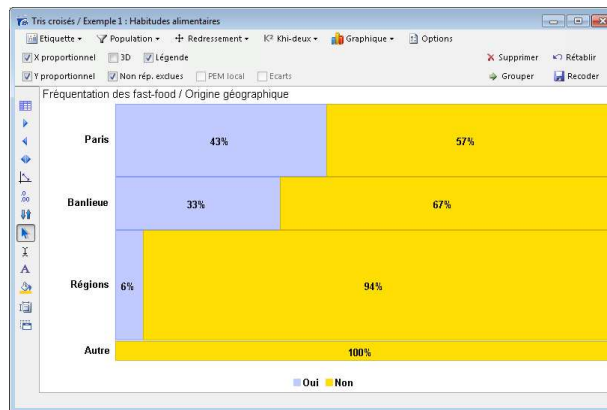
Tris croisés / Exemple 1 : Habitudes alimentaires

Etiquette ▾ Population ▾ Redressement ▾ Khi-deux ▾ Graphique ▾ Options

X proportionnel 3D Légende Supprimer Rétablir

Y proportionnel Non rép. exclues PEM local Ecarts Grouper Recoder

Fréquentation des fast-food / Origine géographique

Paris 43% 57%

Banlieue 33% 67%

Régions 6% 94%

Autre 100%

Oui Non